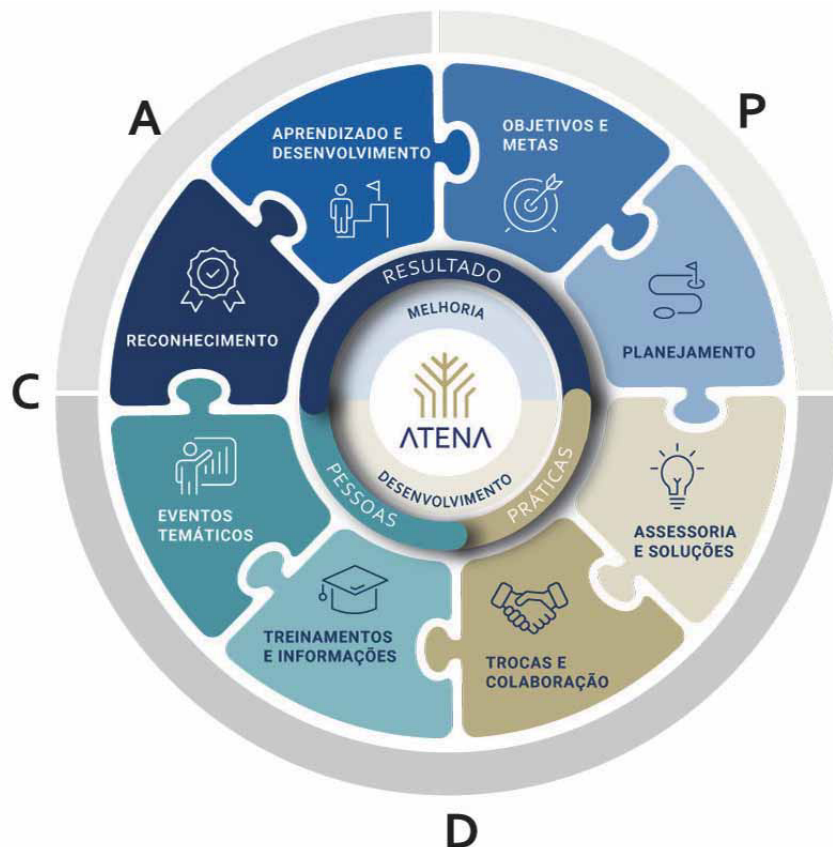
A

P

C

D

APRENDIZADO E DESENVOLVIMENTO

OBJETIVOS E METAS

RECONHECIMENTO

PLANEJAMENTO

RESULTADO

MELHORIA

ATENA

DESENVOLVIMENTO

PESSOAS

PRÁTICAS

EVENTOS TEMÁTICOS

ASSESSORIA E SOLUÇÕES

TREINAMENTOS E INFORMAÇÕES

TROCAS E COLABORAÇÃO